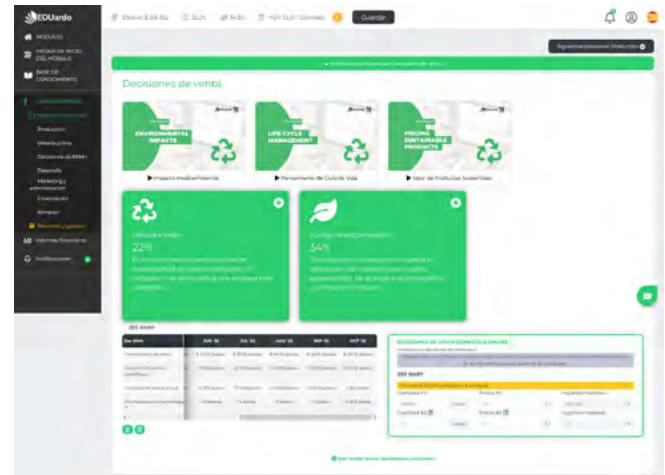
EDUardo

MÓDULOS
PÁGINA DE INICIO DEL MÓDULO
BASE DE CONOCIMIENTO
Producción
Materia prima
Decisiones de BMM
Desarrollo
Marketing y administración
Financiación
Almacén
Informes financieros
Notificaciones

Guardar

Decisiones de venta

ENVIRONMENTAL IMPACTS
LIFE CYCLE MANAGEMENT
PRICING SUSTAINABLE PRODUCTS

▶ Impacto medioambiental
▶ Pensamiento de Ciclo de Vida
▶ Valor de Productos Sostenibles

22%

34%

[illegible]